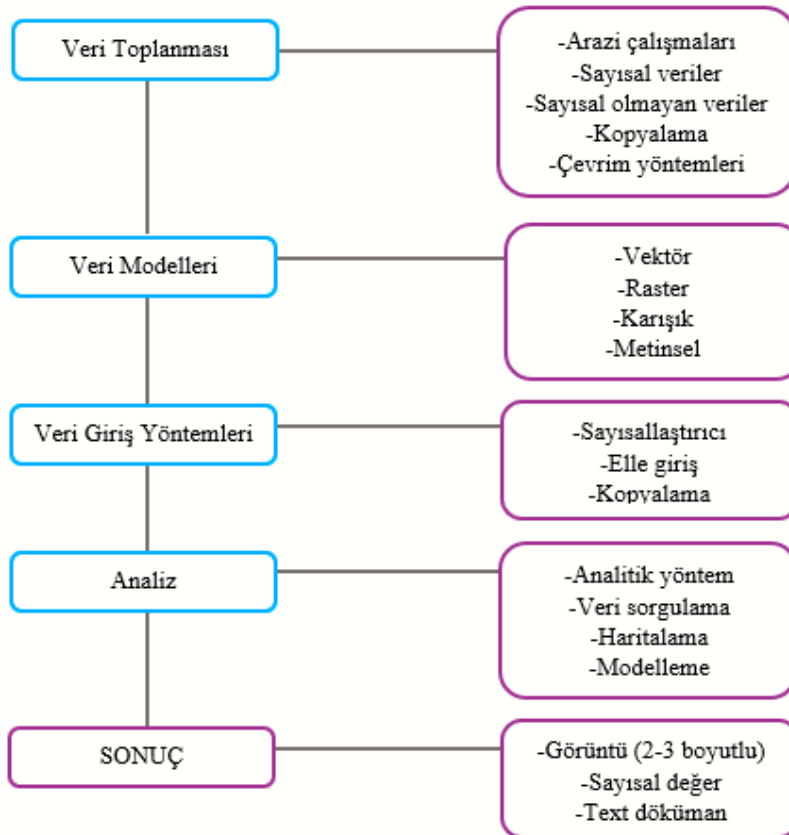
Veri Toplanması

-Arazi çalışmaları
-Sayısal veriler
-Sayısal olmayan veriler
-Kopyalama
-Çevrim yöntemleri

Veri Modelleri

-Vektör
-Raster
-Karışık
-Metinsel

Veri Giriş Yöntemleri

-Sayısallaştırıcı
-Elle giriş
-Kopyalama

Analiz

-Analitik yöntem
-Veri sorgulama
-Haritalama
-Modelleme

SONUÇ

-Görüntü (2-3 boyutlu)
-Sayısal değer
-Text döküman